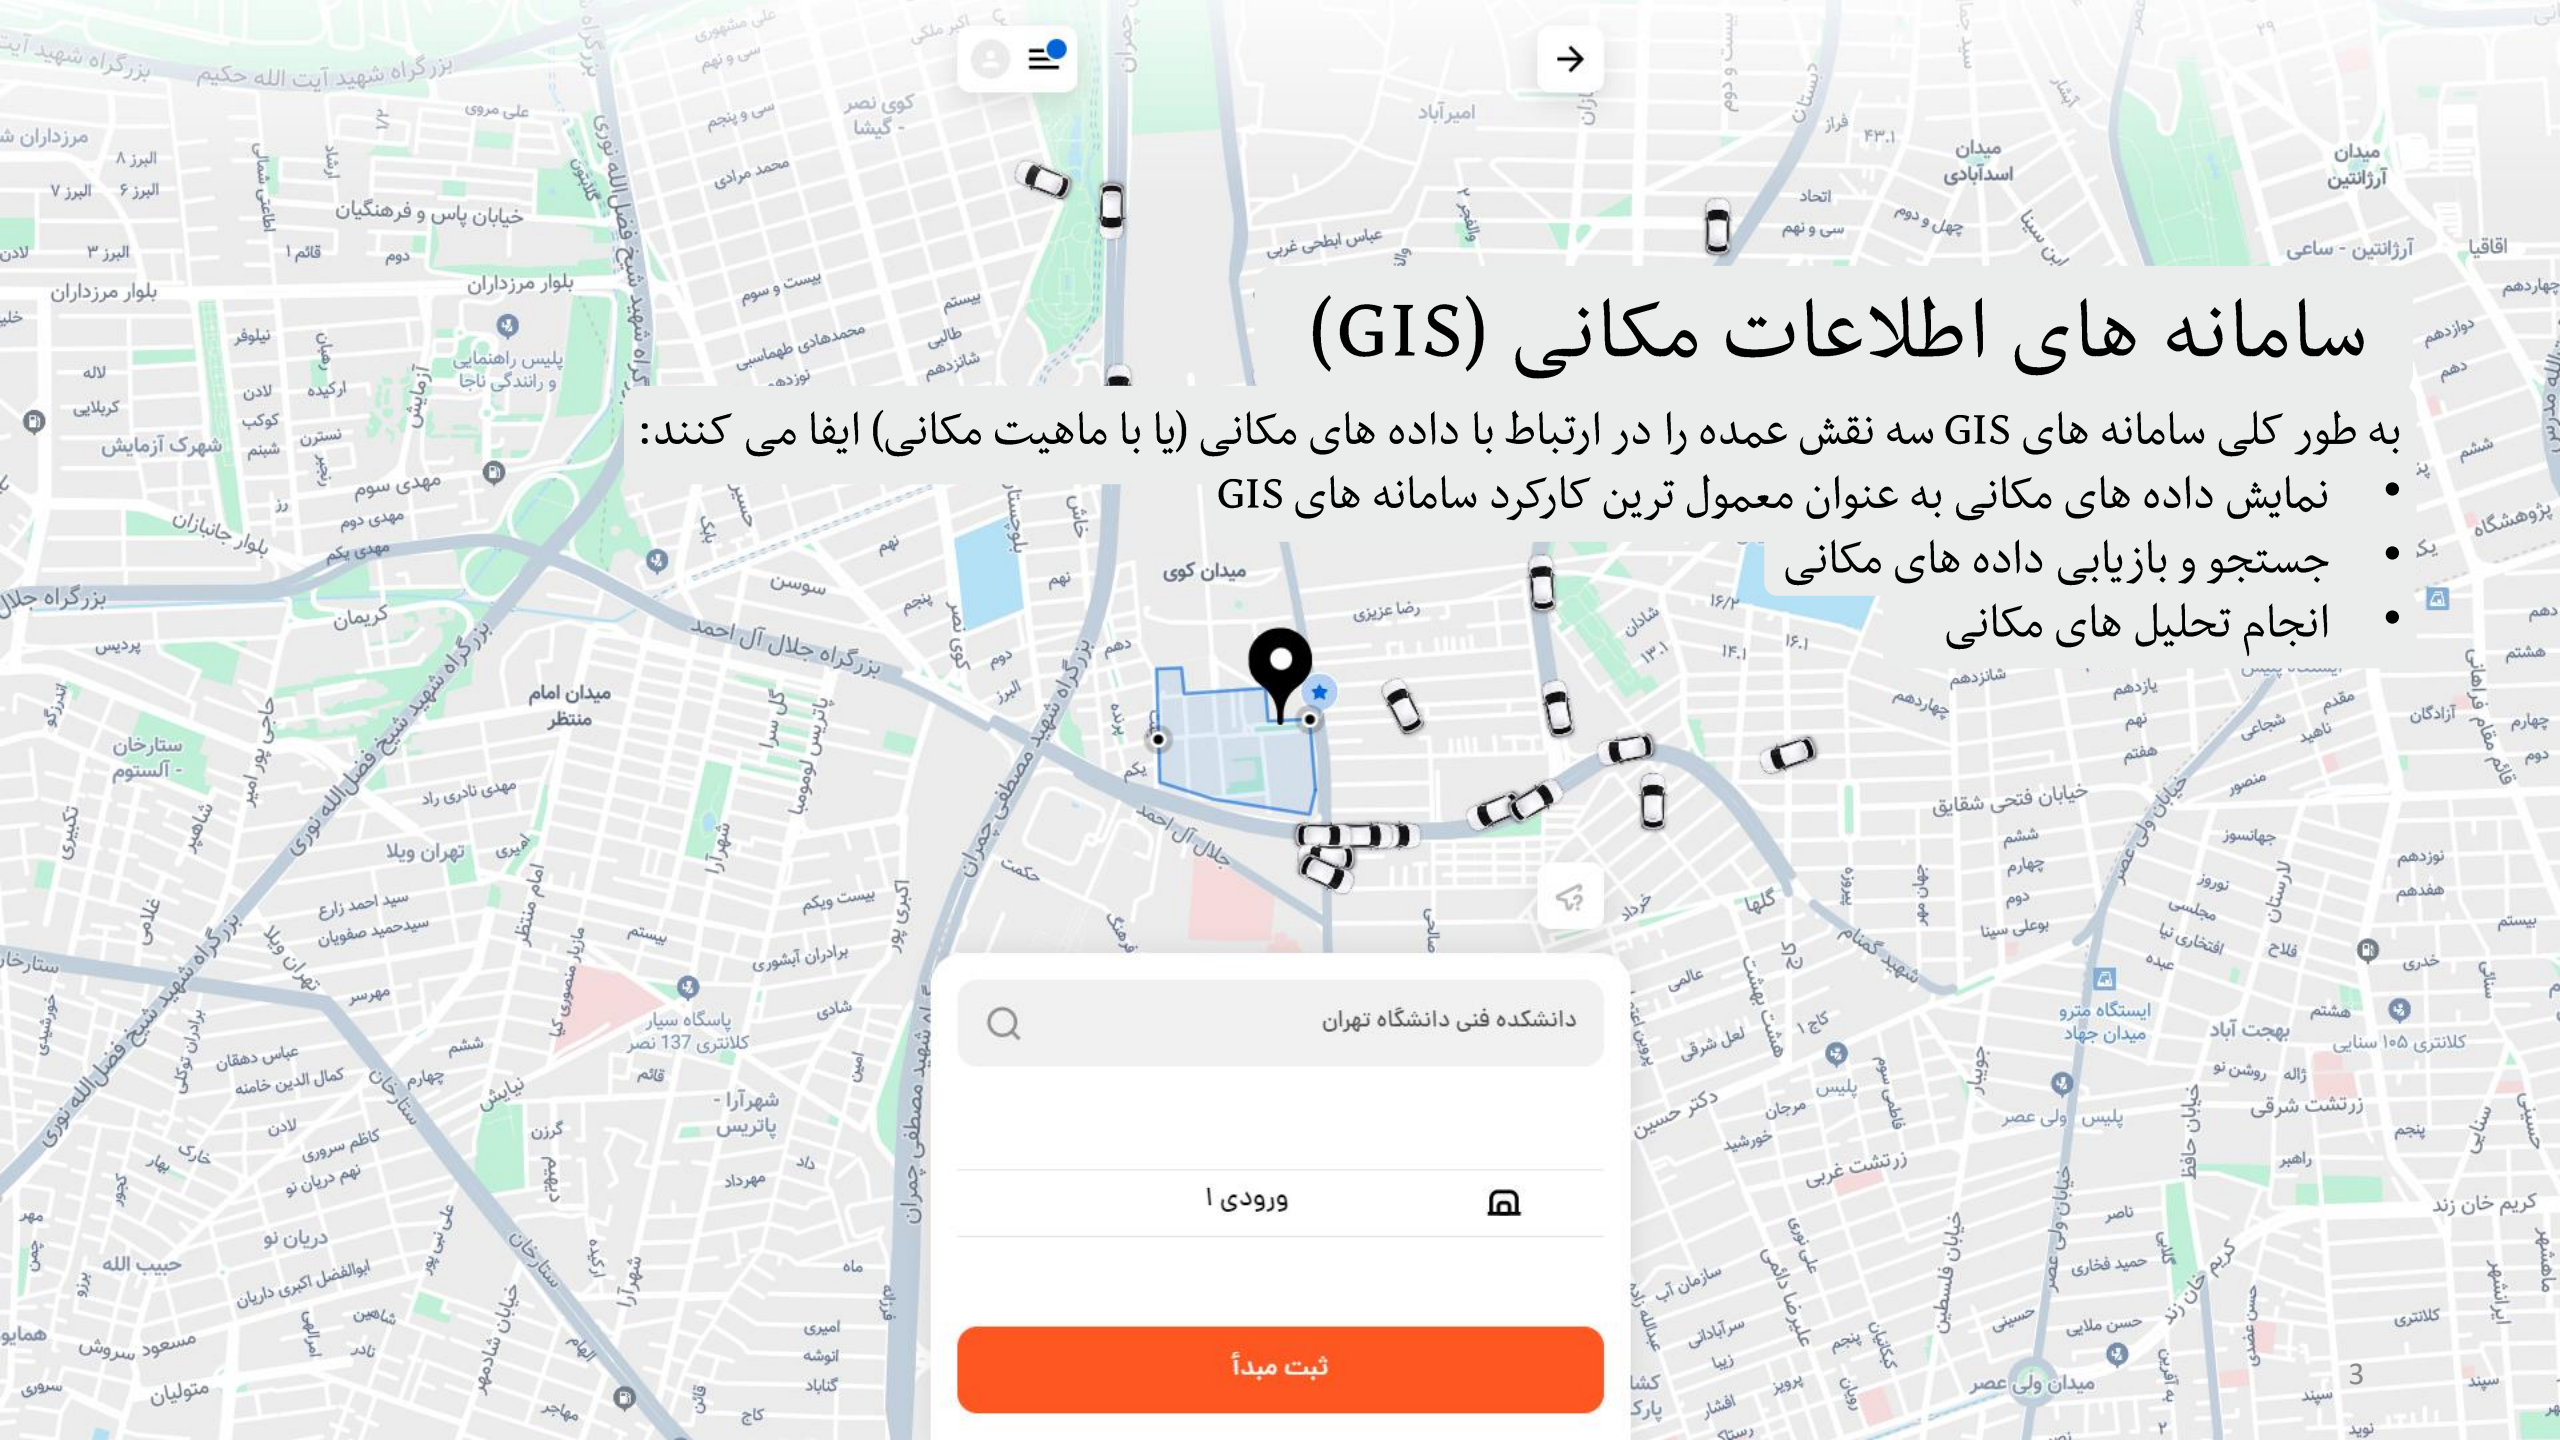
سامانه های اطلاعات مکانی (GIS)

به طور کلی سامانه های GIS سه نقش عمده را در ارتباط با داده های مکانی (یا با ماهیت مکانی) ایفا می کنند:

• نمایش داده های مکانی به عنوان معمول ترین کارکرد سامانه های GIS
• جستجو و بازیابی داده های مکانی
• انجام تحلیل های مکانی

دانشکده فنی دانشگاه تهران

ورودی ۱

ثبت مبدأ

3